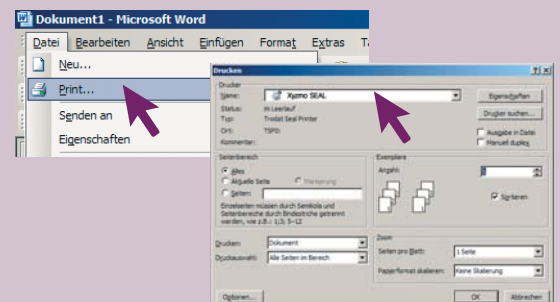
Dokument1 - Microsoft Word

Datei Bearbeiten Ansicht Einfügen Format Extras T

Neu...

Print...

Senden an

Eigenschaften

Drucken

Drucker

Name: Xyzmo SEAL

Eigenschaften

Status: im Leerlauf

Typ: Trodat Seal Printer

Drucker suchen...

Ort: TSP0:

Ausgabe in Datei

Kommentar:

Manuell duplex

Seitenbereich

Alles

Aktuelle Seite

Markierung

Seiten:

Einzelseiten müssen durch Semikola und Seitenbereiche durch Bindestriche getrennt werden, z.B.: 1;3; 5-12

Exemplare

Anzahl: 1

Sortieren

Drucken: Dokument

Druckauswahl: Alle Seiten im Bereich

Zoom

Seiten pro Blatt: 1 Seite

Papierformat skalieren: Keine Skalierung

Optionen...

OK

Abbrechen